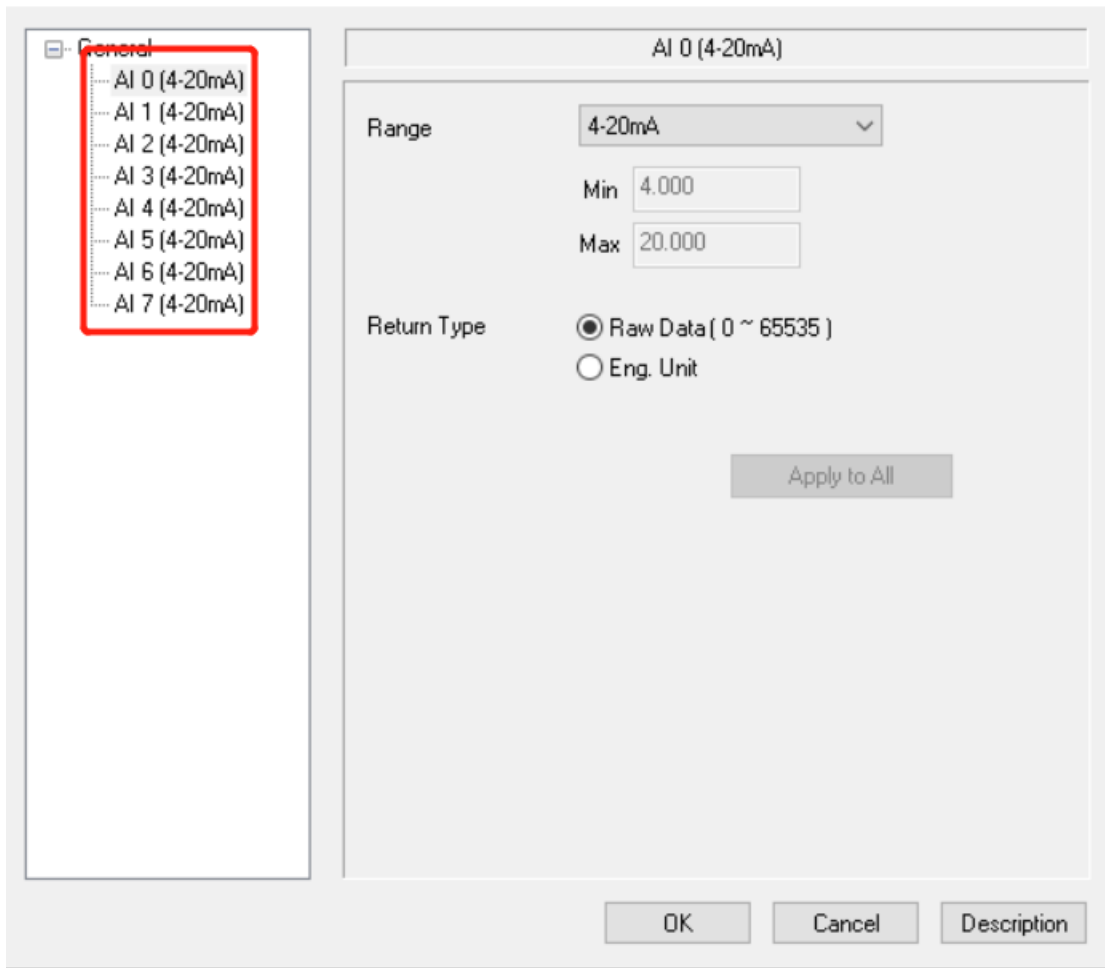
General
AI 0 (4-20mA)
AI 1 (4-20mA)
AI 2 (4-20mA)
AI 3 (4-20mA)
AI 4 (4-20mA)
AI 5 (4-20mA)
AI 6 (4-20mA)
AI 7 (4-20mA)

AI 0 (4-20mA)

Range 4-20mA

Min 4.000

Max 20.000

Return Type
Raw Data ( 0 ~ 65535 )
Eng. Unit

Apply to All

OK Cancel Description